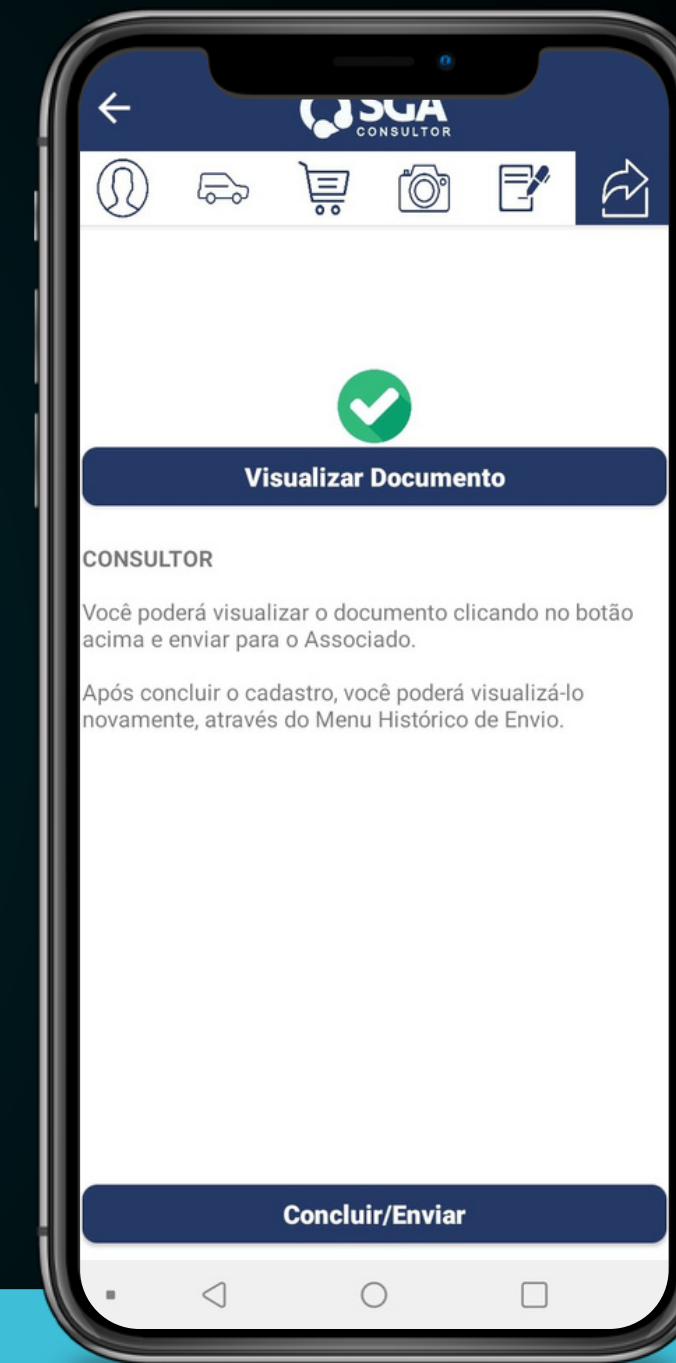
SGA
CONSULTOR

Visualizar Documento

CONSULTOR

Você poderá visualizar o documento clicando no botão acima e enviar para o Associado.

Após concluir o cadastro, você poderá visualizá-lo novamente, através do Menu Histórico de Envio.

Concluir/Enviar